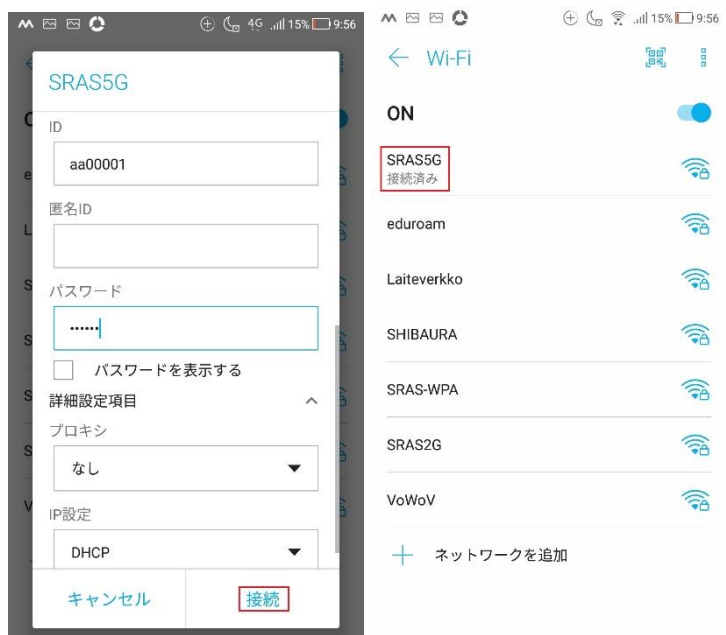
4G 15% 9:56

SRAS5G

ID

aa00001

匿名ID

パスワード

••••••

パスワードを表示する

詳細設定項目

プロキシ

なし

IP設定

DHCP

キャンセル

接続

15% 9:56

← Wi-Fi

ON

SRAS5G
接続済み

eduroam

Laiteverkko

SHIBAURA

SRAS-WPA

SRAS2G

VoWoV

＋ ネットワークを追加